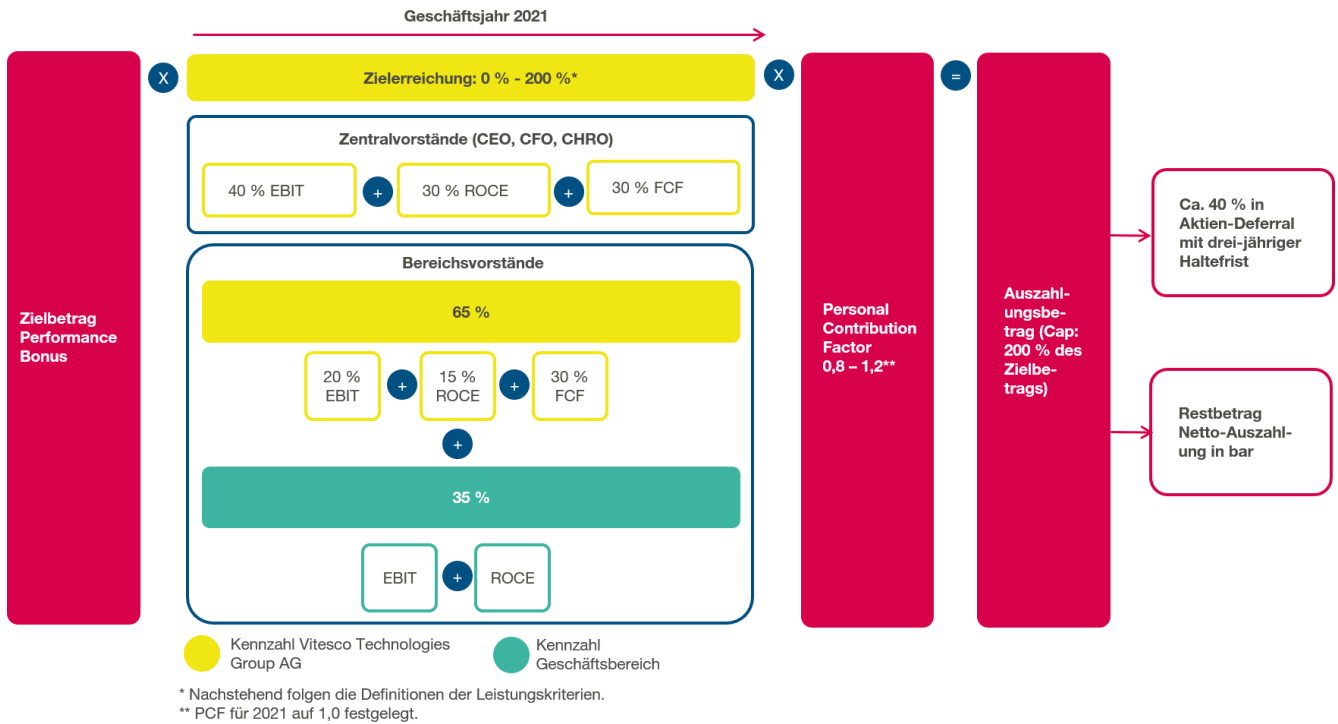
Geschäftsjahr 2021

Zielbetrag Performance Bonus

X

Zielerreichung: 0 % - 200 %*

Zentralvorstände (CEO, CFO, CHRO)

40 % EBIT + 30 % ROCE + 30 % FCF

Bereichsvorstände

65 %

20 % EBIT + 15 % ROCE + 30 % FCF

+

35 %

EBIT + ROCE

X

Personal Contribution Factor 0,8 – 1,2**

=

Auszahlungsbetrag (Cap: 200 % des Zielbetrags)

Ca. 40 % in Aktien-Deferral mit drei-jähriger Haltefrist

Restbetrag Netto-Auszahlung in bar

Kennzahl Vitesco Technologies Group AG

Kennzahl Geschäftsbereich

* Nachstehend folgen die Definitionen der Leistungskriterien.
** PCF für 2021 auf 1,0 festgelegt.